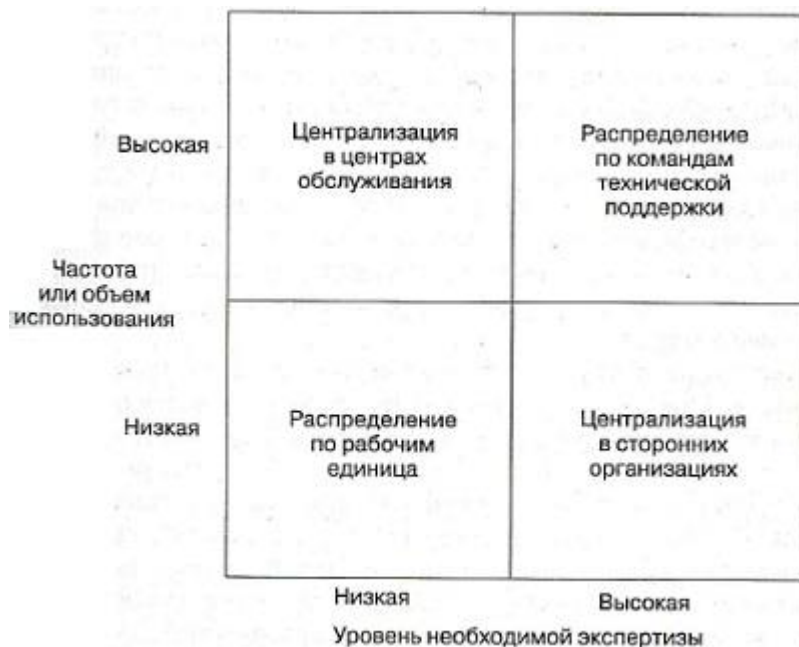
Высокая

Централизация в центрах обслуживания

Распределение по командам технической поддержки

Частота или объем использования

Низкая

Распределение по рабочим единица

Централизация в сторонних организациях

Низкая

Высокая

Уровень необходимой экспертизы